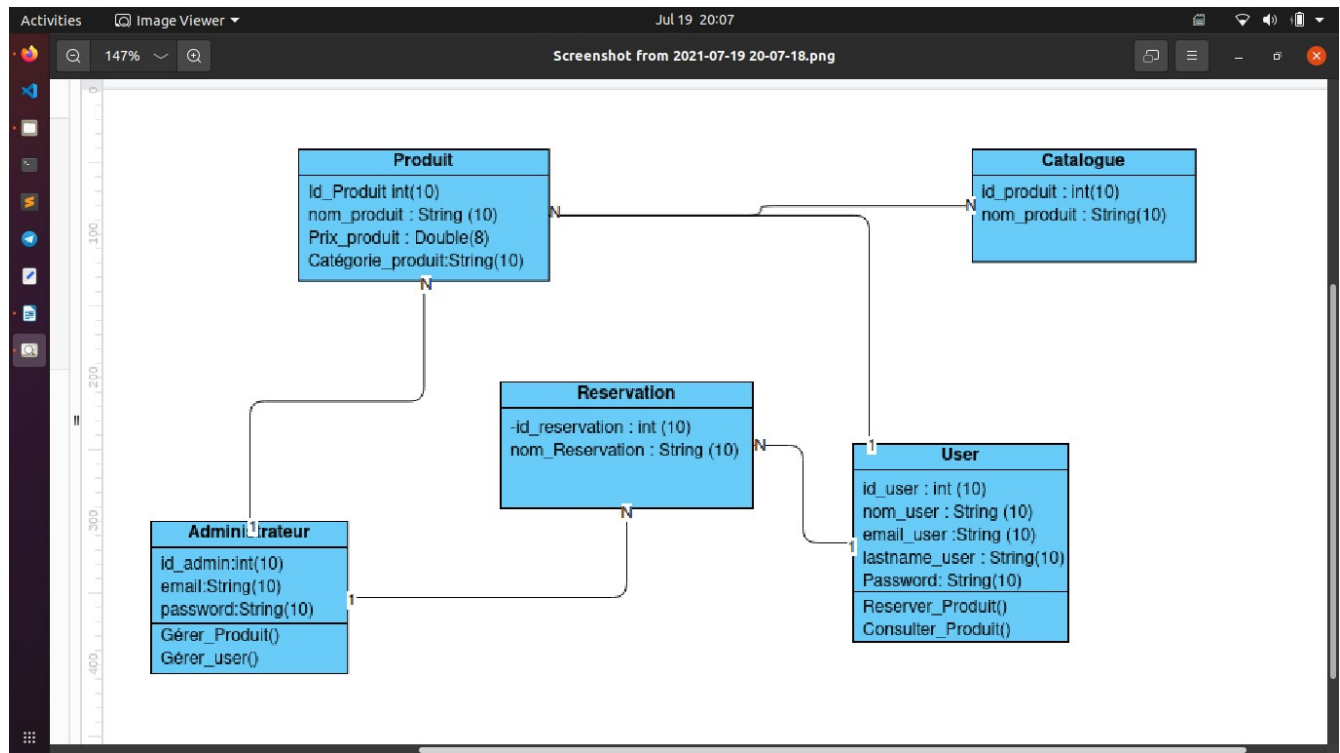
Activities Image Viewer Jul 19 20:07

147% Screenshot from 2021-07-19 20-07-18.png

Produit
id_Produit int(10)
nom_produit : String (10)
Prix_produit : Double(8)
Catégorie_produit:String(10)

Catalogue
id_produit : int(10)
nom_produit : String(10)

Reservation
-id_reservation : int (10)
nom_Reservation : String (10)

User
id_user : int (10)
nom_user : String (10)
email_user :String (10)
lastname_user : String(10)
Password: String(10)
Reserver_Produit()
Consulter_Produit()

Administrateur
id_admin:int(10)
email:String(10)
password:String(10)
Gérer_Produit()
Gérer_user()

N
N
N
1
N
N
1
1
1
1

100
200
300
400